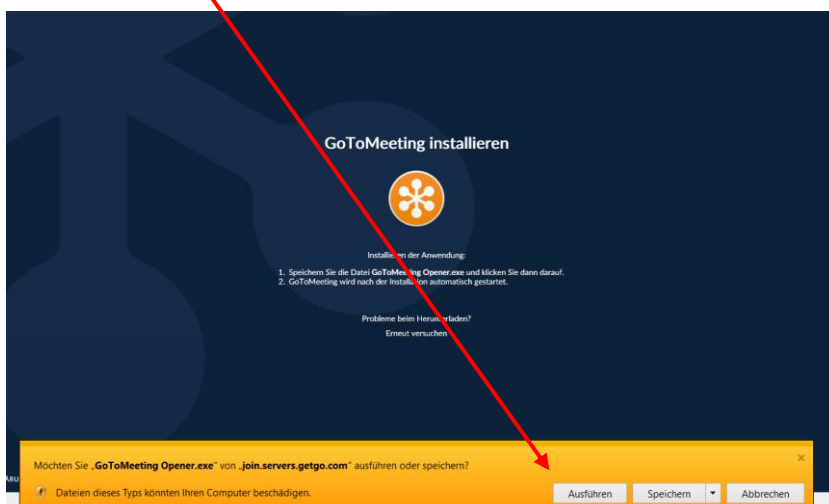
GoToMeeting installieren

Installi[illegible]n der Anwendung:

1. Speichern Sie die Datei GoToMeeting Opener.exe und klicken Sie dann darauf.
2. GoToMeeting wird nach der Install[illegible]on automatisch gestartet.

Probleme beim Heru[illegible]rladen?
Erneut versuchen

Möchten Sie „GoToMeeting Opener.exe" von „join.servers.getgo.com" ausführen oder speichern?

Dateien dieses Typs könnten Ihren Computer beschädigen.

Ausführen Speichern Abbrechen

×